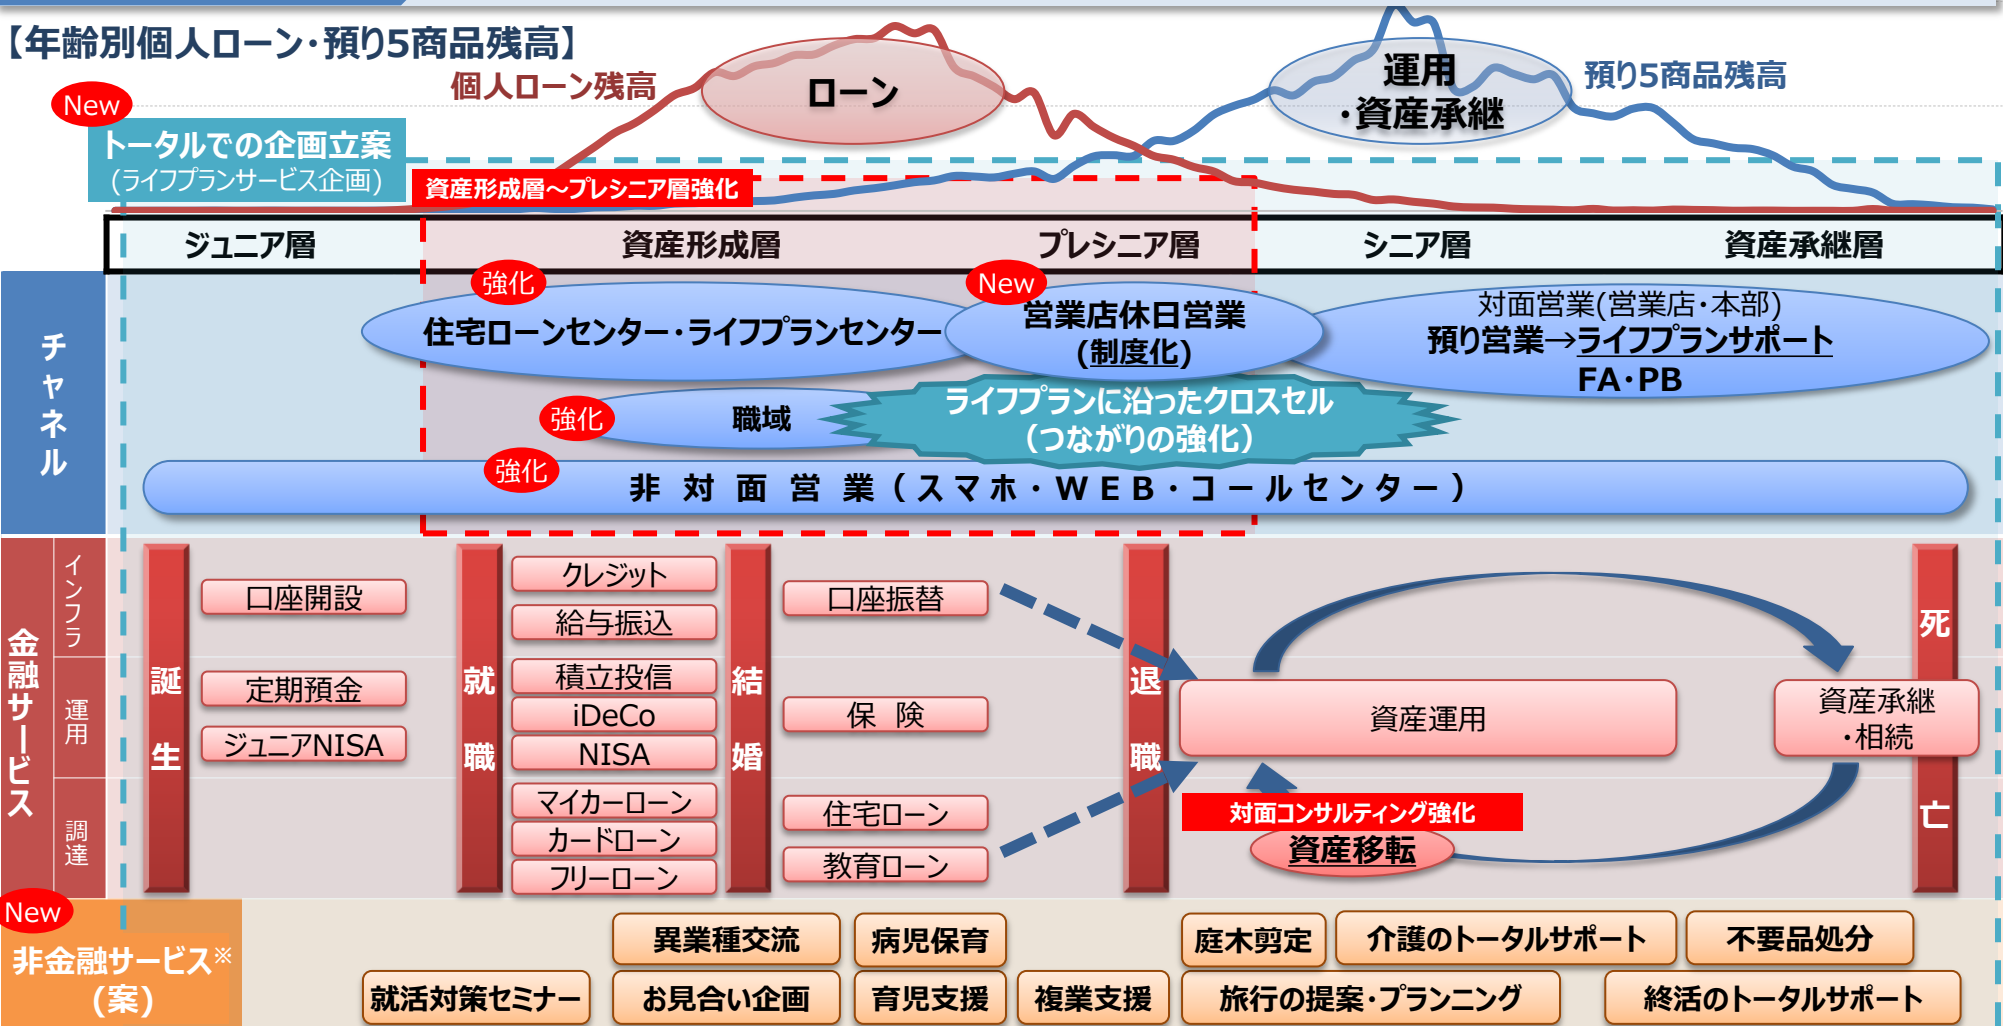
【年齢別個人ローン・預り5商品残高】

個人ローン残高

ローン

運用
・資産承継

預り5商品残高

New

トータルでの企画立案
(ライフプランサービス企画)

資産形成層～プレシニア層強化

| ジュニア層 | 資産形成層 | プレシニア層 | シニア層 | 資産承継層 |
|---|---|---|---|---|

チャネル

強化

住宅ローンセンター・ライフプランセンター

New

営業店休日営業
(制度化)

対面営業(営業店・本部)
預り営業→ライフプランサポート
FA・PB

強化

職域

ライフプランに沿ったクロスセル
(つながりの強化)

強化

非 対 面 営 業 ( ス マ ホ ・ W E B ・ コ ー ル セ ン タ ー )

金融サービス

インフラ

運用

調達

誕生

口座開設

定期預金

ジュニアNISA

就職

クレジット

給与振込

積立投信

iDeCo

NISA

マイカーローン

カードローン

フリーローン

結婚

口座振替

保 険

住宅ローン

教育ローン

退職

資産運用

対面コンサルティング強化

資産移転

死亡

資産承継
・相続

New

非金融サービス※
(案)

異業種交流

病児保育

庭木剪定

介護のトータルサポート

不要品処分

就活対策セミナー

お見合い企画

育児支援

複業支援

旅行の提案・プランニング

終活のトータルサポート